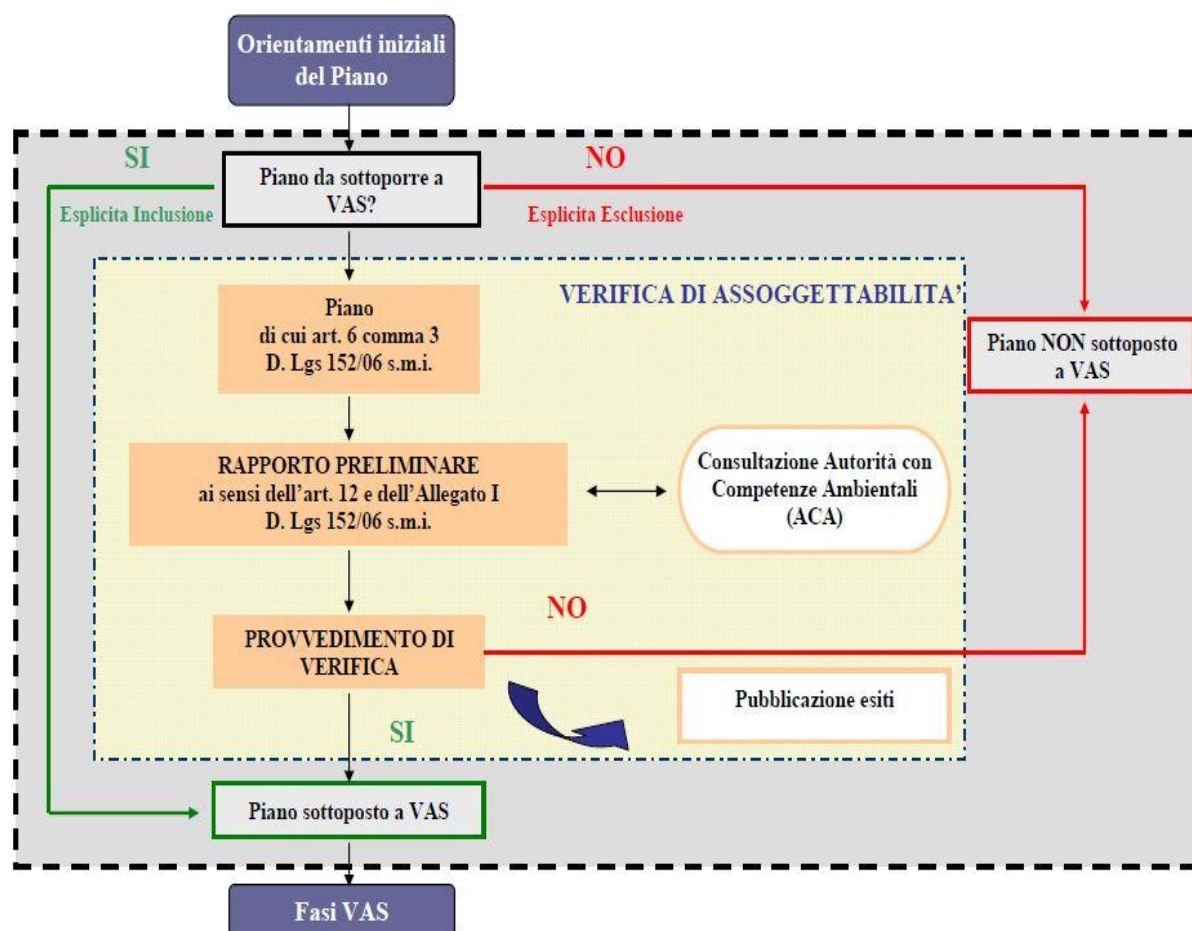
Orientamenti iniziali del Piano

SI

Piano da sottoporre a VAS?

NO

Esplicita Inclusione

Esplicita Esclusione

VERIFICA DI ASSOGGETTABILITA'

Piano di cui art. 6 comma 3 D. Lgs 152/06 s.m.i.

Piano NON sottoposto a VAS

RAPPORTO PRELIMINARE ai sensi dell'art. 12 e dell'Allegato I D. Lgs 152/06 s.m.i.

Consultazione Autorità con Competenze Ambientali (ACA)

NO

PROVVEDIMENTO DI VERIFICA

Pubblicazione esiti

SI

Piano sottoposto a VAS

Fasi VAS